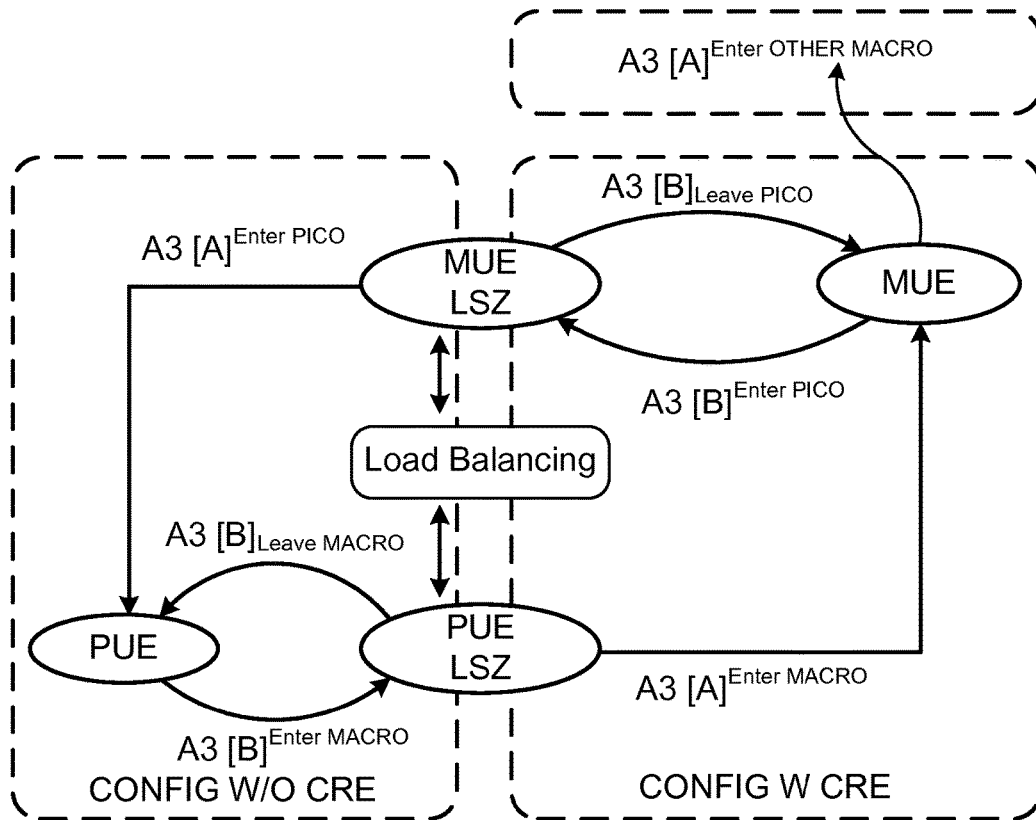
A3 $[A]^{\text{Enter OTHER MACRO}}$

A3 $[B]_{\text{Leave PICO}}$

A3 $[A]^{\text{Enter PICO}}$

MUE
LSZ

MUE

A3 $[B]^{\text{Enter PICO}}$

Load Balancing

A3 $[B]_{\text{Leave MACRO}}$

PUE

PUE
LSZ

A3 $[A]^{\text{Enter MACRO}}$

A3 $[B]^{\text{Enter MACRO}}$

CONFIG W/O CRE

CONFIG W CRE